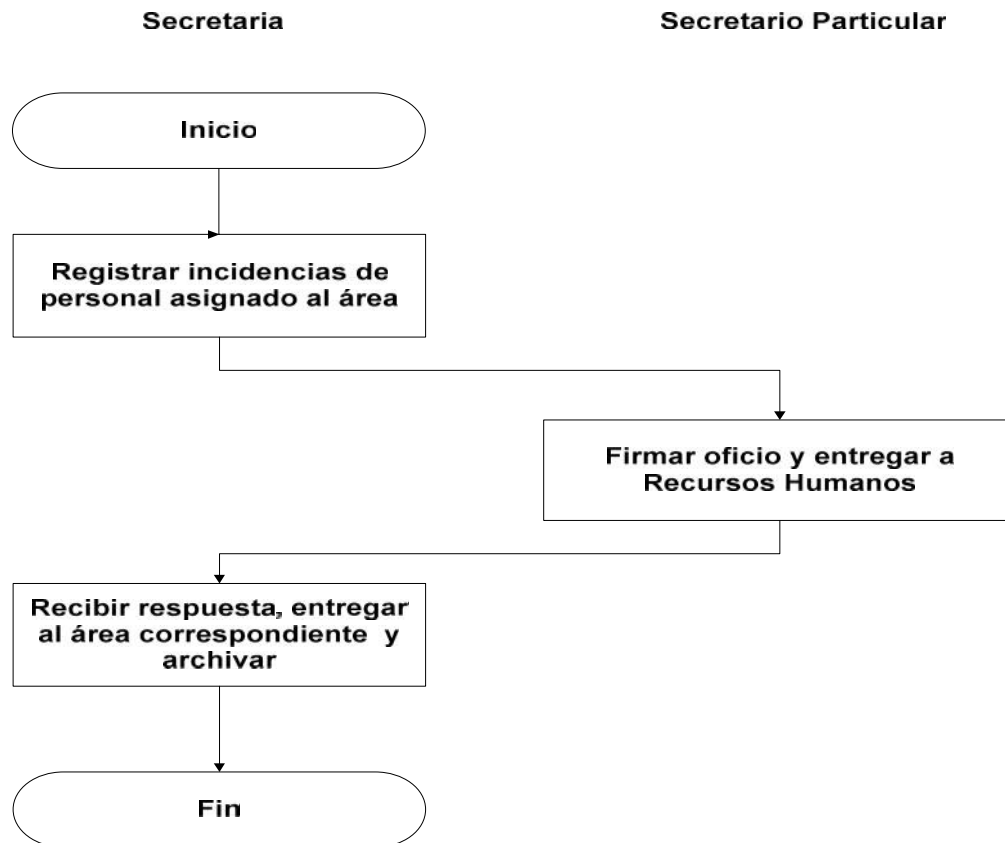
Secretaria

Secretario Particular

Inicio

Registrar incidencias de personal asignado al área

Firmar oficio y entregar a Recursos Humanos

Recibir respuesta, entregar al área correspondiente y archivar

Fin